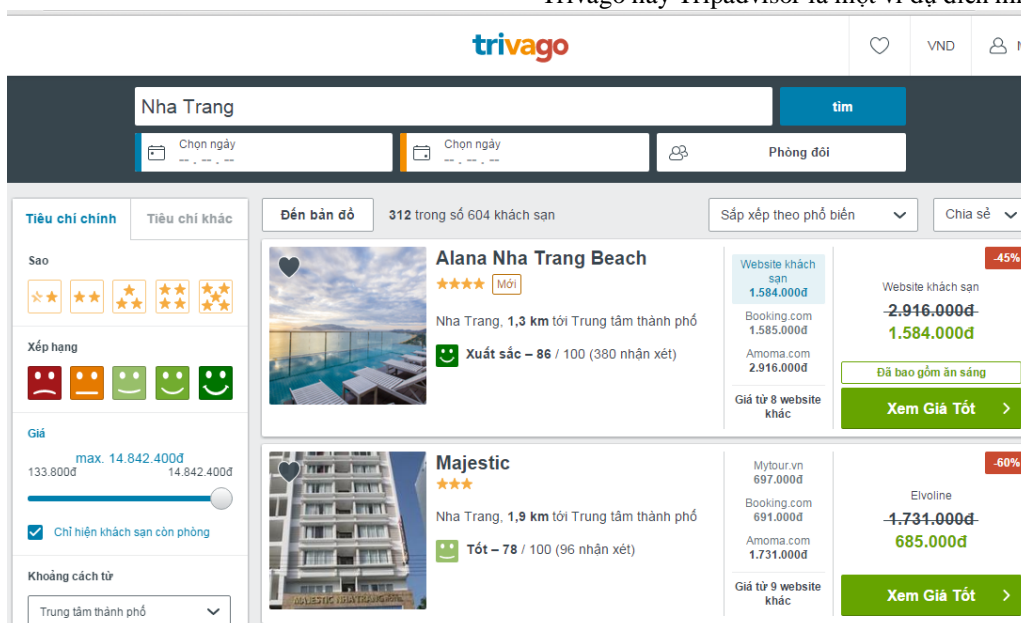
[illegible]

trivago

VND

Nha Trang

tìm

Chọn ngày
-- . -- . --

Chọn ngày
-- . -- . --

Phòng đôi

Tiêu chí chính | Tiêu chí khác

Sao

Xếp hạng

Giá

max. 14.842.400đ
133.800đ 14.842.400đ

Chỉ hiện khách sạn còn phòng

Khoảng cách từ

Trung tâm thành phố

Đến bản đồ

312 trong số 604 khách sạn

Sắp xếp theo phổ biến

Chia sẻ

Alana Nha Trang Beach

Mới

Nha Trang, 1,3 km tới Trung tâm thành phố

Xuất sắc – 86 / 100 (380 nhận xét)

Website khách sạn
1.584.000đ

Booking.com
1.585.000đ

Amoma.com
2.916.000đ

Giá từ 8 website khác

-45%

Website khách sạn
~~2.916.000đ~~
1.584.000đ

Đã bao gồm ăn sáng

Xem Giá Tốt

Majestic

Nha Trang, 1,9 km tới Trung tâm thành phố

Tốt – 78 / 100 (96 nhận xét)

Mytour.vn
697.000đ

Booking.com
691.000đ

Amoma.com
1.731.000đ

Giá từ 9 website khác

-60%

Elvoline
~~1.731.000đ~~
685.000đ

Xem Giá Tốt

MAJESTIC NHA TRANG HOTEL